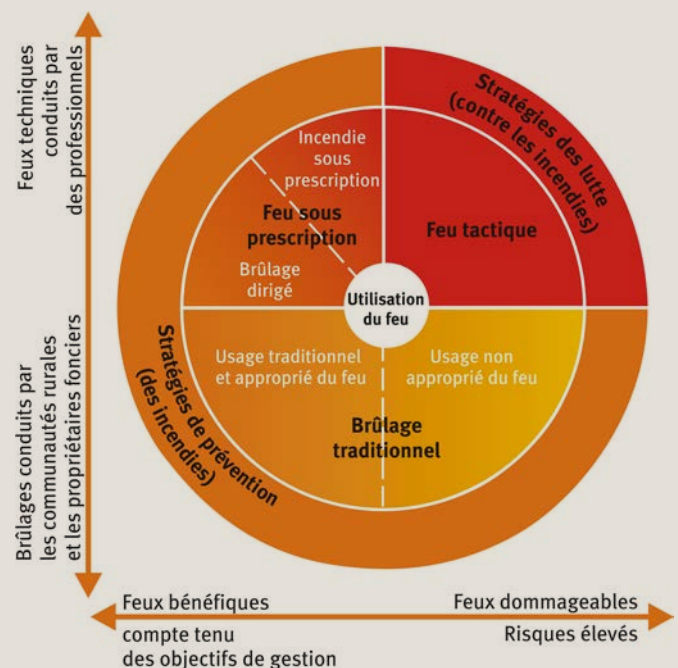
Feux techniques conduits par des professionnels

Brûlages conduits par les communautés rurales et les propriétaires fonciers

Stratégies des lutte (contre les incendies)

Incendie sous prescription

Feu sous prescription

Brûlage dirigé

Feu tactique

Utilisation du feu

Usage traditionnel et approprié du feu

Usage non approprié du feu

Brûlage traditionnel

Stratégies de prévention (des incendies)

Feux bénéfiques compte tenu des objectifs de gestion

Feux dommageables Risques élevés